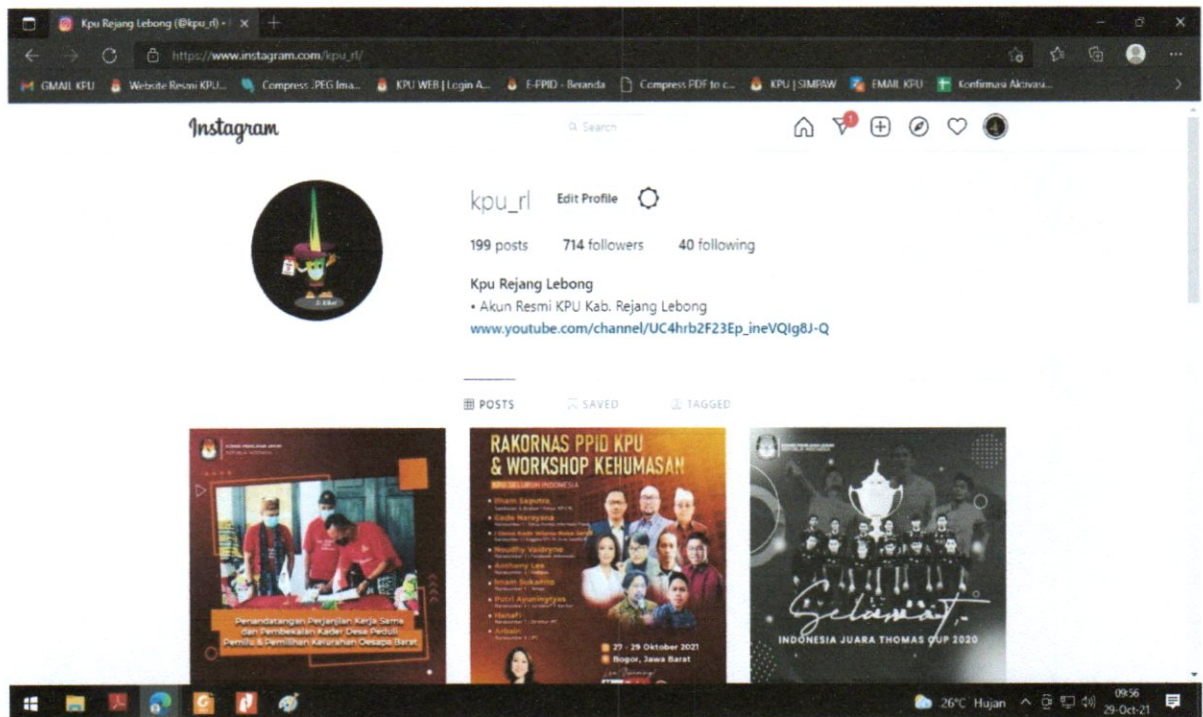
Kpu Rejang Lebong (@kpu_rl) • I ×

https://www.instagram.com/kpu_rl/

GMAIL KPU Website Resmi KPU... Compress JPEG Ima... KPU WEB | Login A... E-PPID - Beranda Compress PDF to c... KPU | SIMPAW EMAIL KPU Konfirmasi Aktivasi...

Instagram

Search

kpu_rl Edit Profile

199 posts 714 followers 40 following

Kpu Rejang Lebong
• Akun Resmi KPU Kab. Rejang Lebong
www.youtube.com/channel/UC4hrb2F23Ep_ineVQlg8J-Q

POSTS SAVED TAGGED

Penandatanganan Perjanjian Kerja Sama dan Pembekalan Kader Desa Peduli Pemilu & Pemilihan Kelurahan Desapa Barat

RAKORNAS PPID KPU & WORKSHOP KEHUMASAN

Ilham Saputra
Gede Narayana
Noudhy Valdryno
Anthony Lee
Imam Sukamto
Putri Ayuningtyas
Hanafi
Arbain

27 - 29 Oktober 2021
Bogor, Jawa Barat

Selamat
INDONESIA JUARA THOMAS CUP 2020

26°C Hujan 09:56 29-Oct-21